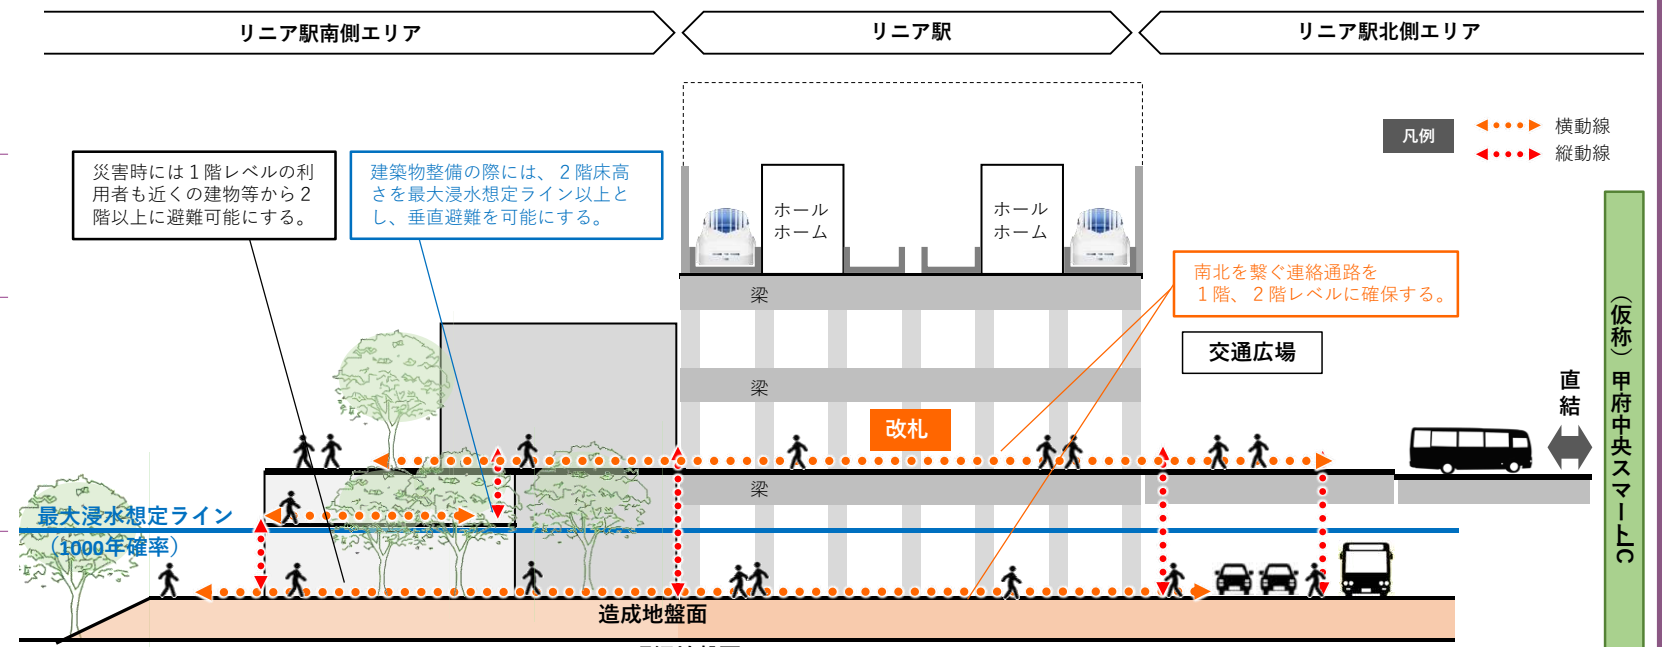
リニア駅南側エリア

リニア駅

リニア駅北側エリア

凡例

横動線

縦動線

災害時には１階レベルの利用者も近くの建物等から２階以上に避難可能にする。

建築物整備の際には、２階床高さを最大浸水想定ライン以上とし、垂直避難を可能にする。

ホーム

ホーム

ホーム

ホーム

梁

南北を繋ぐ連絡通路を１階、２階レベルに確保する。

交通広場

梁

改札

直結

（仮称）甲府中央スマートIC

梁

最大浸水想定ライン
（1000年確率）

造成地盤面